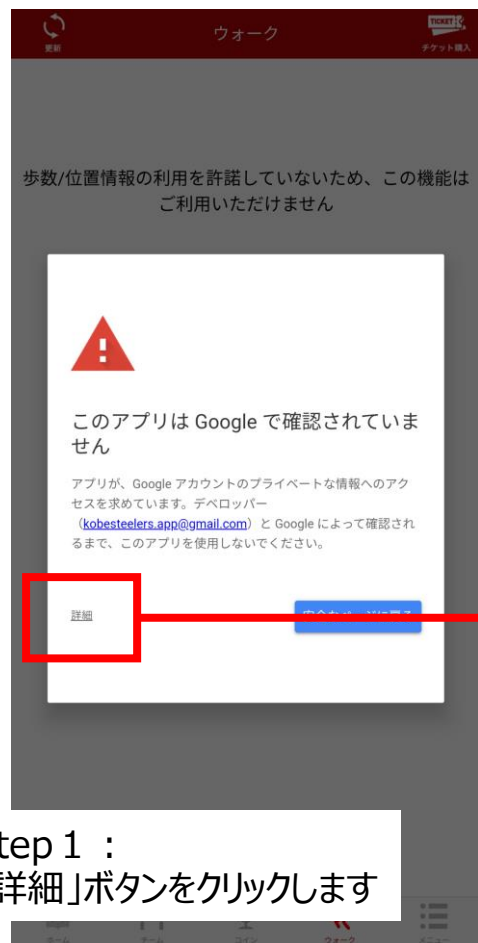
更新

ウォーク

TICKET

チケット購入

歩数/位置情報の利用を許諾していないため、この機能はご利用いただけません

このアプリは Google で確認されていません

アプリが、Google アカウントのプライベートな情報へのアクセスを求めています。デベロッパー（kobesteelers.app@gmail.com）と Google によって確認されるまで、このアプリを使用しないでください。

詳細

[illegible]

tep 1 ：
詳細」ボタンをクリックします

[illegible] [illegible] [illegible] ウォーク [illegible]